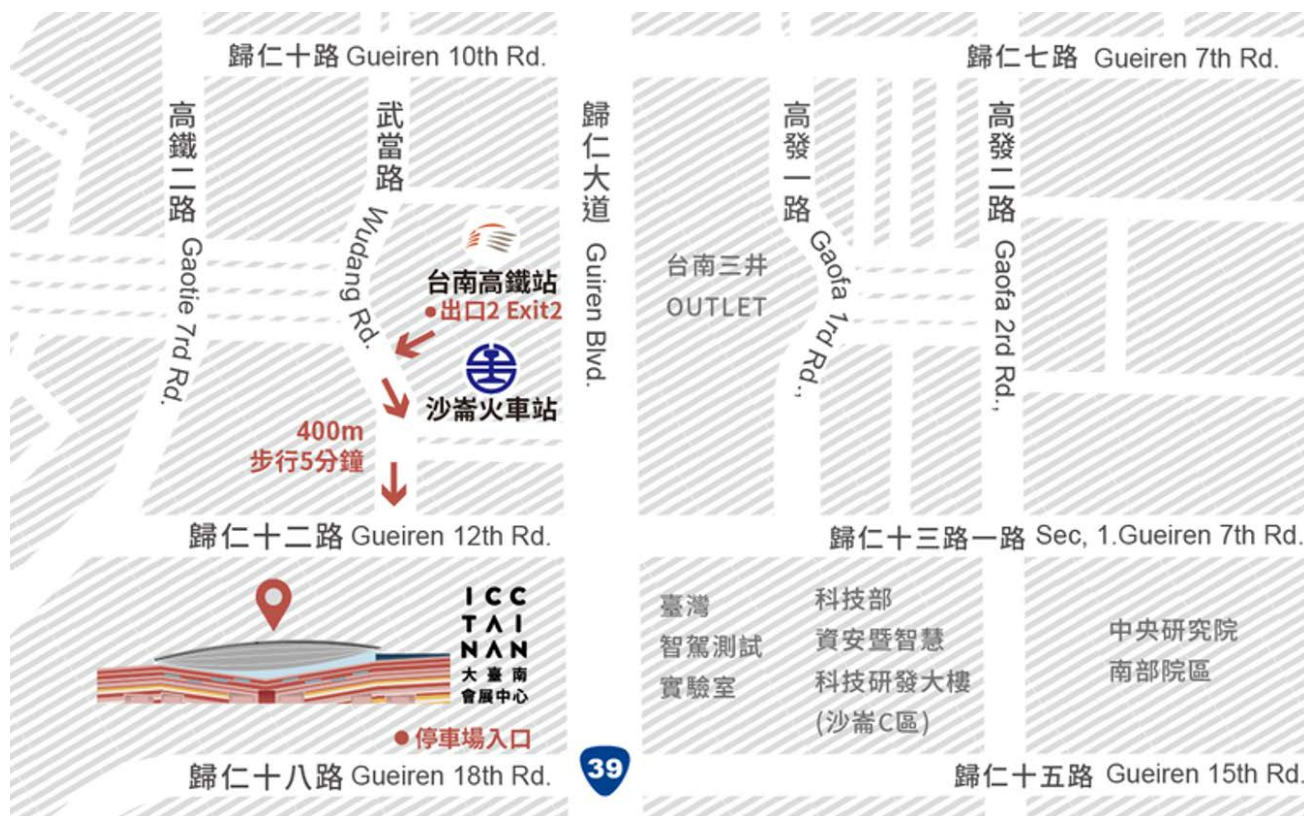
歸仁十路 Gueiren 10th Rd.

歸仁七路 Gueiren 7th Rd.

高鐵二路 Gaotie 7rd Rd.

武當路 Wudang Rd.

歸仁大道 Guiren Blvd.

高發一路 Gaofa 1rd Rd.,

高發二路 Gaofa 2nd Rd.,

台南高鐵站
● 出口2 Exit2

沙崙火車站

台南三井 OUTLET

400m
步行5分鐘

歸仁十二路 Gueiren 12th Rd.

歸仁十三路一路 Sec, 1.Gueiren 7th Rd.

ICC TAINAN 大臺南會展中心

● 停車場入口

臺灣智駕測試實驗室

科技部資安暨智慧科技研發大樓 (沙崙C區)

中央研究院南部院區

歸仁十八路 Gueiren 18th Rd.

39

歸仁十五路 Gueiren 15th Rd.